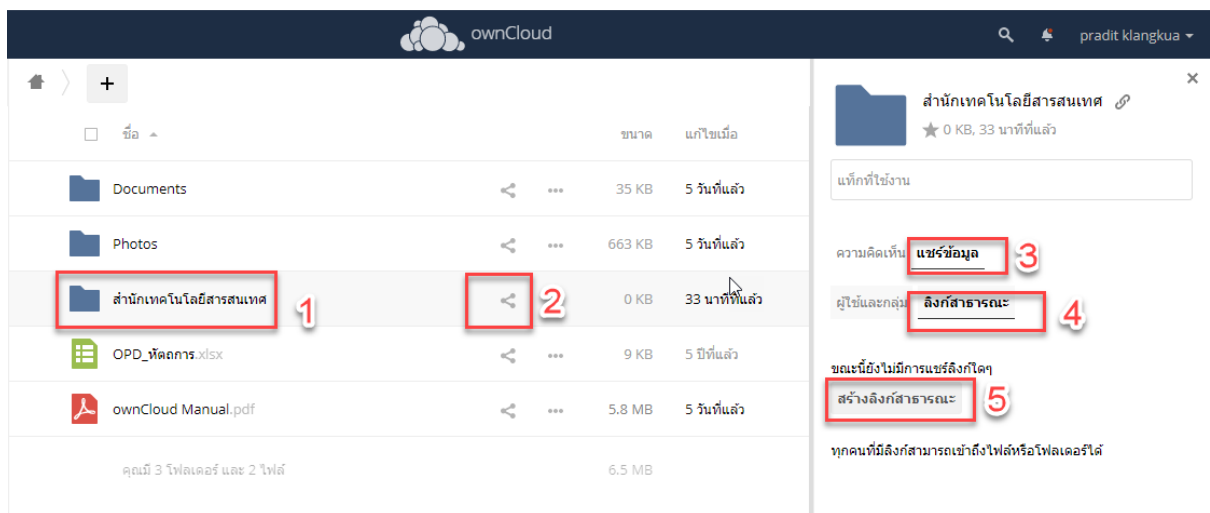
ownCloud

pradit klangkua

+

ชื่อ ▲ ขนาด แก้ไขเมื่อ

| | | |
|---|---|---|
| Documents | 35 KB | 5 วันที่แล้ว |
| Photos | 663 KB | 5 วันที่แล้ว |
| สำนักเทคโนโลยีสารสนเทศ 1 2 | 0 KB | 33 นาทีที่แล้ว |
| OPD_หัดถการ.xlsx | 9 KB | 5 ปีที่แล้ว |
| ownCloud Manual.pdf | 5.8 MB | 5 วันที่แล้ว |
| คุณมี 3 โฟลเดอร์ และ 2 ไฟล์ | 6.5 MB | |

×

สำนักเทคโนโลยีสารสนเทศ

0 KB, 33 นาทีที่แล้ว

แท็กที่ใช้งาน

ความคิดเห็น แชร์ข้อมูล 3

ผู้ใช้และกลุ่ม ลิงก์สาธารณะ 4

ขณะนี้ยังไม่มีการแชร์ลิงก์ใดๆ

สร้างลิงก์สาธารณะ 5

ทุกคนที่มีลิงก์สามารถเข้าถึงไฟล์หรือโฟลเดอร์ได้